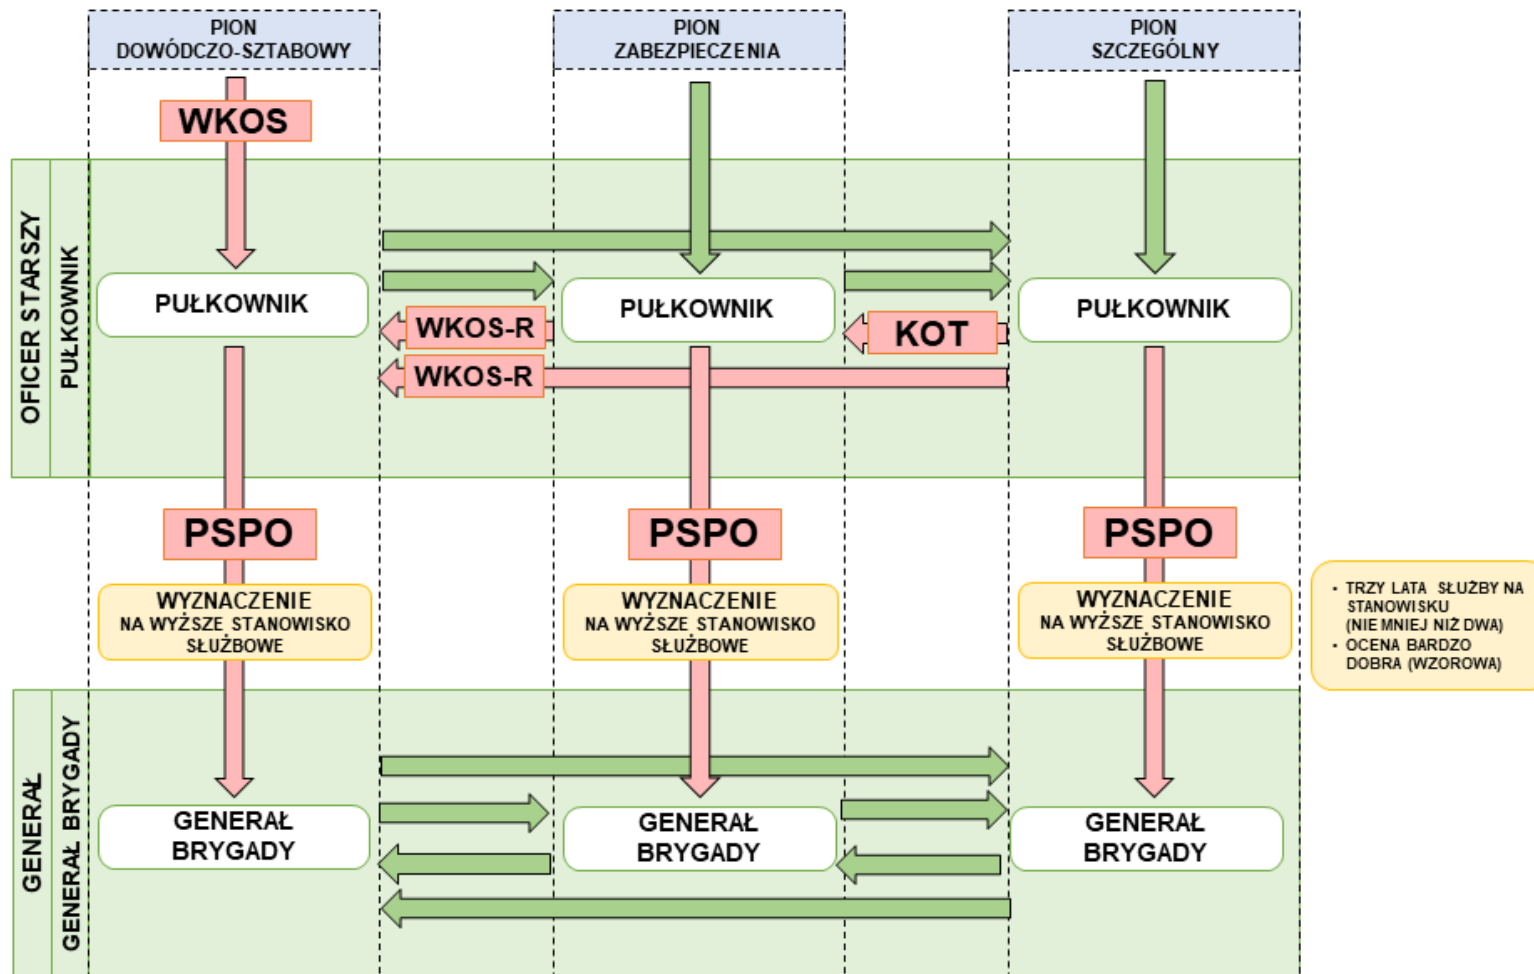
PION
DOWÓDCZO-SZTABOWY

PION
ZABEZPIECZENIA

PION
SZCZEGÓLNY

WKOS

OFICER STARSZY

PUŁKOWNIK

PUŁKOWNIK

PUŁKOWNIK

PUŁKOWNIK

WKOS-R

KOT

WKOS-R

PSPO

PSPO

PSPO

WYZNACZENIE
NA WYŻSZE STANOWISKO
SŁUŻBOWE

WYZNACZENIE
NA WYŻSZE STANOWISKO
SŁUŻBOWE

WYZNACZENIE
NA WYŻSZE STANOWISKO
SŁUŻBOWE

- TRZY LATA SŁUŻBY NA STANOWISKU (NIE MNIEJ NIŻ DWA)
- OCENA BARDZO DOBRA (WZOROWA)

GENERAŁ

GENERAŁ BRYGADY

GENERAŁ
BRYGADY

GENERAŁ
BRYGADY

GENERAŁ
BRYGADY